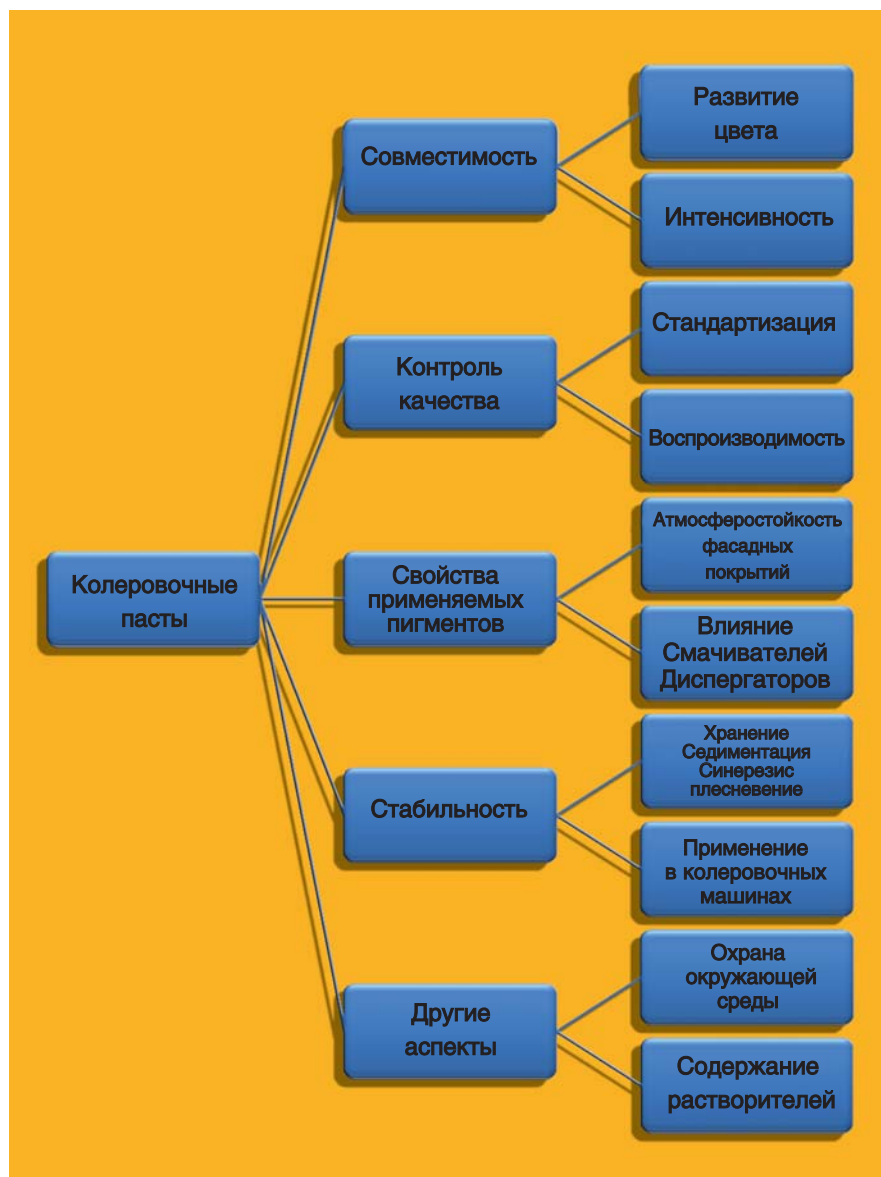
Колеровочные пасты

Совместимость

Развитие цвета

Интенсивность

Контроль качества

Стандартизация

Воспроизводимость

Свойства применяемых пигментов

Атмосферостойкость фасадных покрытий

Влияние Смачивателей Диспергаторов

Стабильность

Хранение Седиментация Синерезис плесневение

Применение в колеровочных машинах

Другие аспекты

Охрана окружающей среды

Содержание растворителей